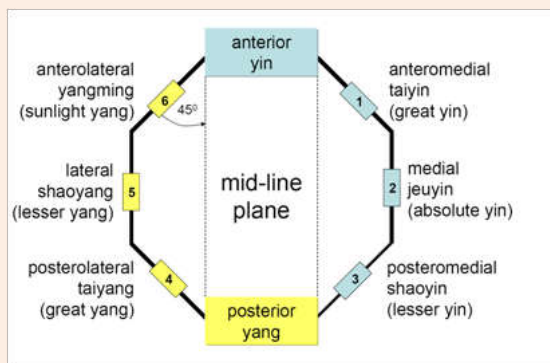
anterior yin

anterolateral yangming (sunlight yang)

6

$45^0$

1

anteromedial taiyin (great yin)

lateral shaoyang (lesser yang)

5

mid-line plane

2

medial jeuyin (absolute yin)

posterolateral taiyang (great yang)

4

3

posteromedial shaoyin (lesser yin)

posterior yang